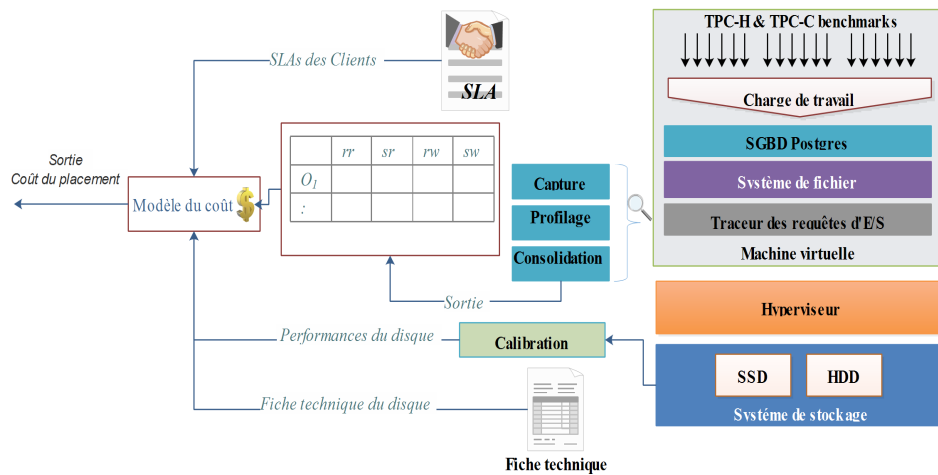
SLAs des Clients

SLA

TPC-H & TPC-C benchmarks

Charge de travail

SGBD Postgres

Système de fichier

Traceur des requêtes d'E/S

Machine virtuelle

Sortie
Coût du placement

Modèle du coût $

| | rr | sr | rw | sw |
|---|---|---|---|---|
| $O_1$ | | | | |
| : | | | | |

Capture

Profilage

Consolidation

Sortie

Hyperviseur

Performances du disque

Calibration

SSD

HDD

Fiche technique du disque

Système de stockage

Fiche technique